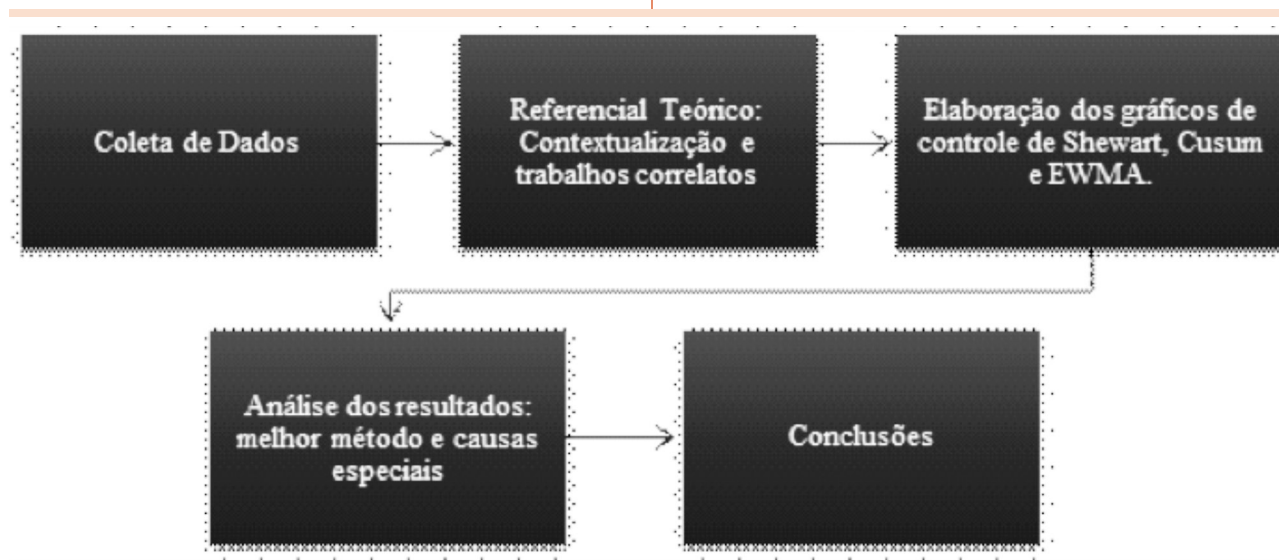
Coleta de Dados

Referencial Teórico: Contextualização e trabalhos correlatos

Elaboração dos gráficos de controle de Shewart, Cusum e EWMA.

Análise dos resultados: melhor método e causas especiais

Conclusões